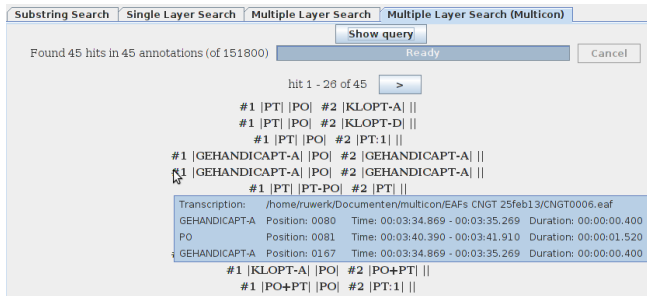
Substring Search | Single Layer Search | Multiple Layer Search | Multiple Layer Search (Multicon)

Show query

Found 45 hits in 45 annotations (of 151800) Ready Cancel

hit 1 - 26 of 45 >

#1 |PT| |PO| #2 |KLOPT-A| ||

#1 |PT| |PO| #2 |KLOPT-D| ||

#1 |PT| |PO| #2 |PT:1| ||

#1 |GEHANDICAPT-A| |PO| #2 |GEHANDICAPT-A| ||

#1 |GEHANDICAPT-A| |PO| #2 |GEHANDICAPT-A| ||

#1 |PT| |PT-PO| #2 |PT| ||

| | | | |
|---|---|---|---|
| Transcription: | /home/ruwerk/Documenten/multicon/EAFs CNGT 25feb13/CNGT0006.eaf | | |
| GEHANDICAPT-A | Position: 0080 | Time: 00:03:34.869 - 00:03:35.269 | Duration: 00:00:00.400 |
| PO | Position: 0081 | Time: 00:03:40.390 - 00:03:41.910 | Duration: 00:00:01.520 |
| GEHANDICAPT-A | Position: 0167 | Time: 00:03:34.869 - 00:03:35.269 | Duration: 00:00:00.400 |

#1 |KLOPT-A| |PO| #2 |PO+PT| ||

#1 |PO+PT| |PO| #2 |PT:1| ||